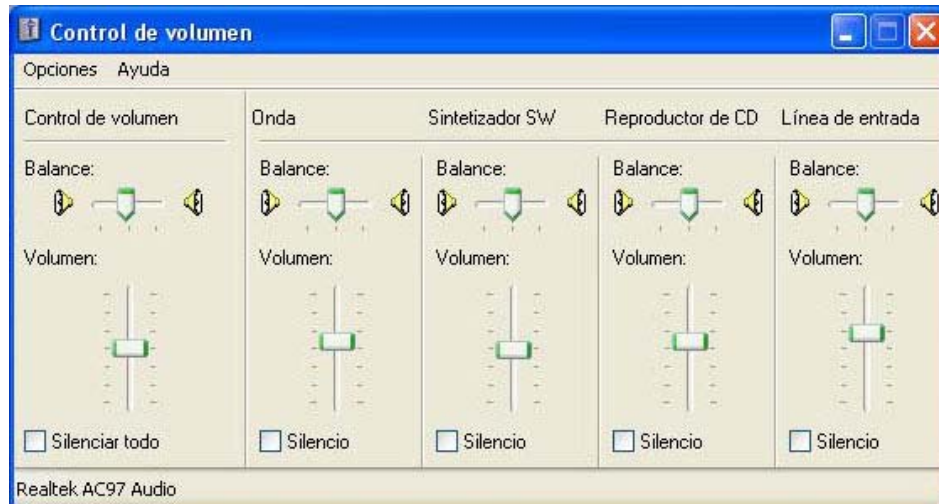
Control de volumen

Opciones Ayuda

Control de volumen

Balance:

Volumen:

Silenciar todo

Onda

Balance:

Volumen:

Silencio

Sintetizador SW

Balance:

Volumen:

Silencio

Reproductor de CD

Balance:

Volumen:

Silencio

Línea de entrada

Balance:

Volumen:

Silencio

Realtek AC97 Audio